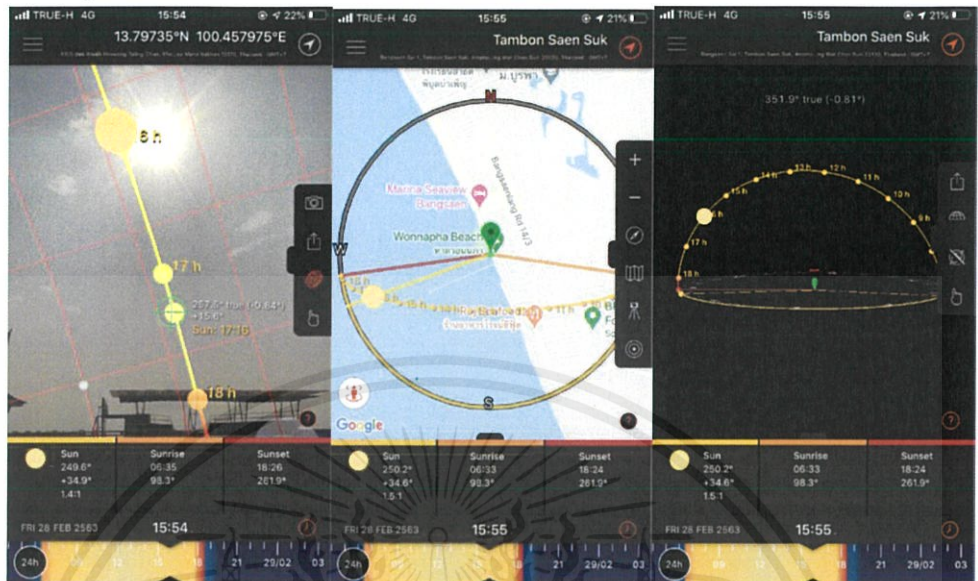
TRUE-H 4G 15:54 22%

13.79735°N 100.457975°E

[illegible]

6 h

17 h

257.5° true (-0.84°) +15.6°

Sun: 17:16

18 h

Sun 249.6° +34.9° 1.4:1

Sunrise 06:35 98.3°

Sunset 18:26 261.9°

FRI 28 FEB 2563

15:54

24h 21 29/02 03

TRUE-H 4G 15:55 21%

Tambon Saen Suk

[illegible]

ม.บูรพา

N

Marina Seaview Bangsaen

Wonnapha Beach

Bangsaensai Rd 1413

W

18 h

15 h

11 h

S

Google

Sun 250.2° +34.6° 1.5:1

Sunrise 06:33 98.3°

Sunset 18:24 261.9°

FRI 28 FEB 2563

15:55

24h 21 29/02 03

TRUE-H 4G 15:55 21%

Tambon Saen Suk

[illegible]

351.9° true (-0.81°)

13 h 12 h 11 h 14 h 15 h 10 h 9 h 17 h 18 h

Sun 250.2° +34.6° 1.5:1

Sunrise 06:33 98.3°

Sunset 18:24 261.9°

FRI 28 FEB 2563

15:55

24h 21 29/02 03